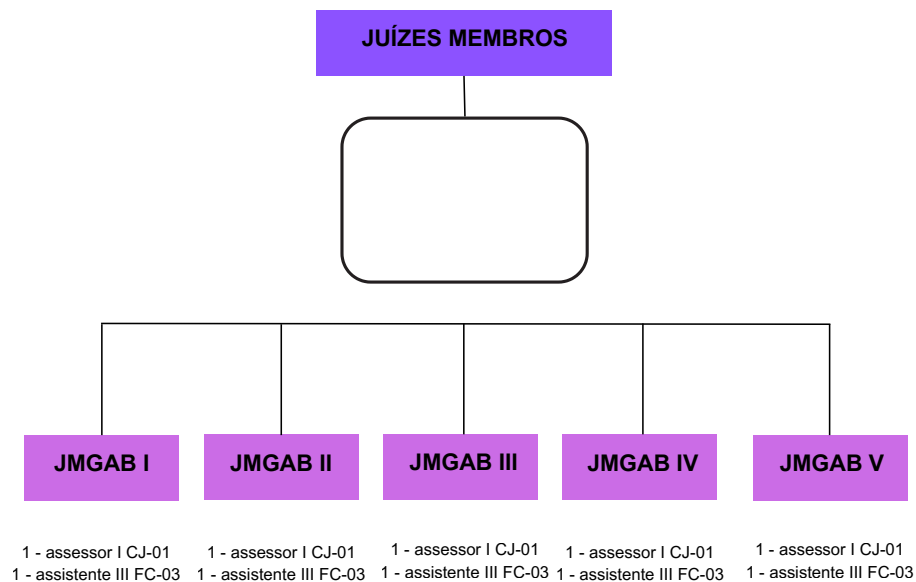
JUÍZES MEMBROS

JMGAB I

1 - assessor I CJ-01
1 - assistente III FC-03

JMGAB II

1 - assessor I CJ-01
1 - assistente III FC-03

JMGAB III

1 - assessor I CJ-01
1 - assistente III FC-03

JMGAB IV

1 - assessor I CJ-01
1 - assistente III FC-03

JMGAB V

1 - assessor I CJ-01
1 - assistente III FC-03